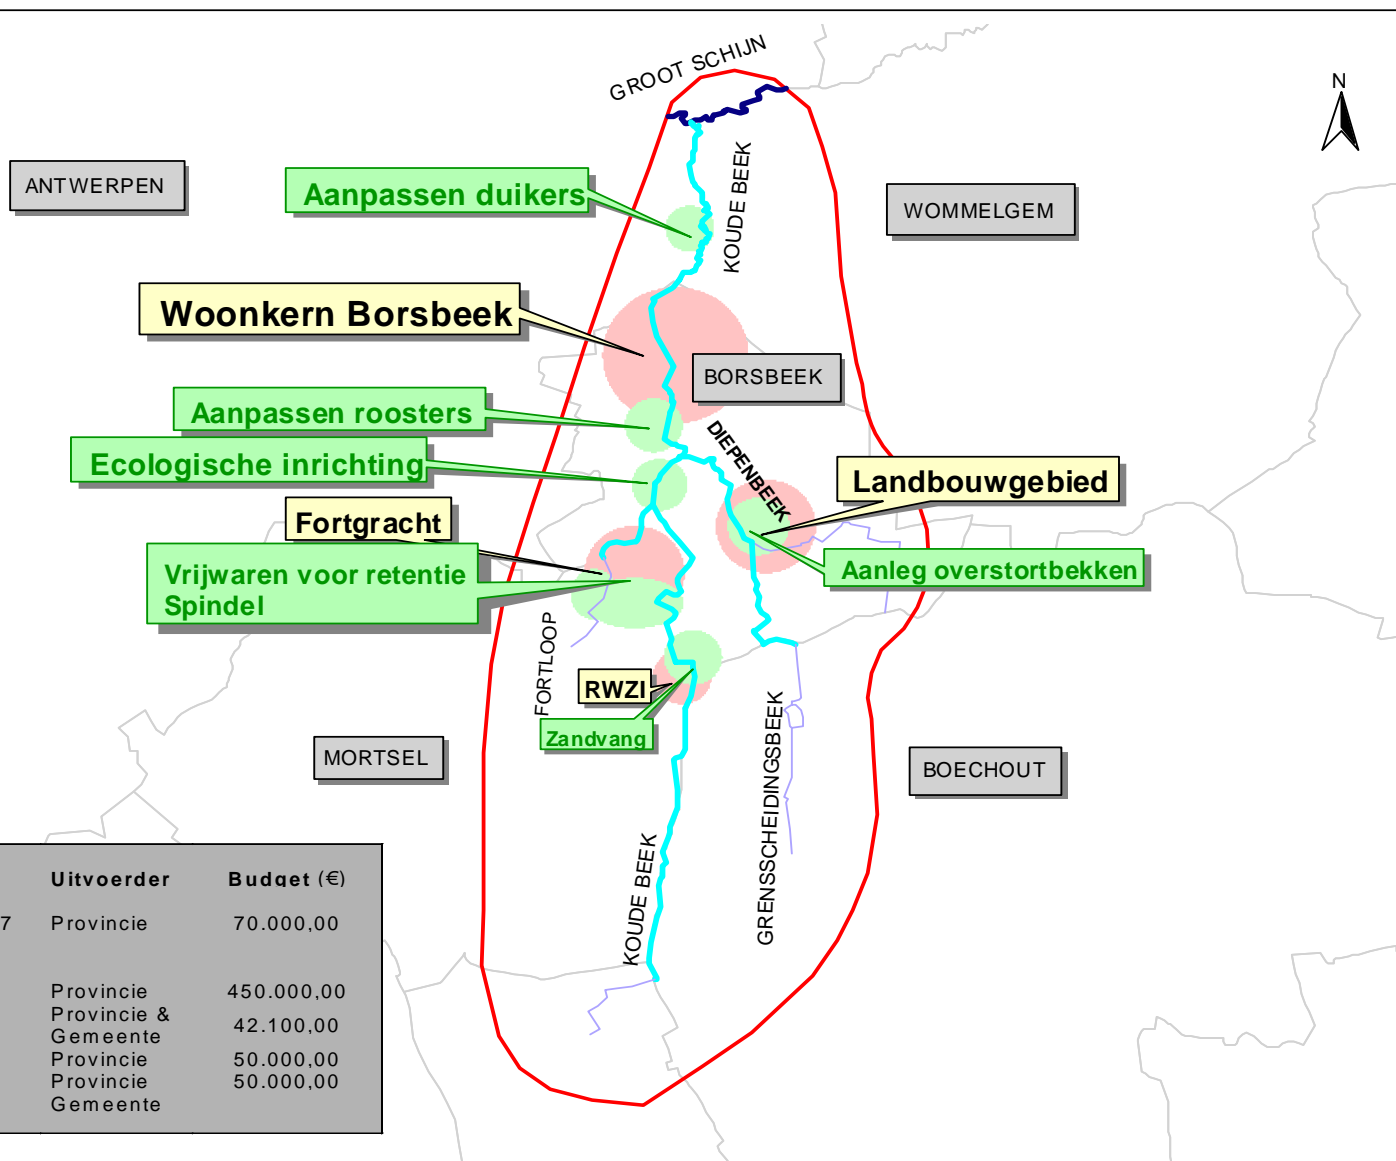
GROOT SCHIJN

N

ANTWERPEN

Aanpassen duikers

KOUDE BEEK

WOMMELGEM

Woonkern Borsbeek

BORSBEEK

Aanpassen roosters

Ecologische inrichting

DIEPENBEEK

Landbouwgebied

Fortgracht

Aanleg overstortbekken

Vrijwaren voor retentie Spindel

FORTLOOP

RWZI

Zandvang

MORTSEL

GRENSSCHEIDINGSBEEK

BOECHOUT

KOUDE BEEK

| | Uitvoerder | Budget (€) |
|---|---|---|
| 7 | Provincie | 70.000,00 |
| | Provincie | 450.000,00 |
| | Provincie & Gemeente | 42.100,00 |
| | Provincie | 50.000,00 |
| | Provincie Gemeente | 50.000,00 |